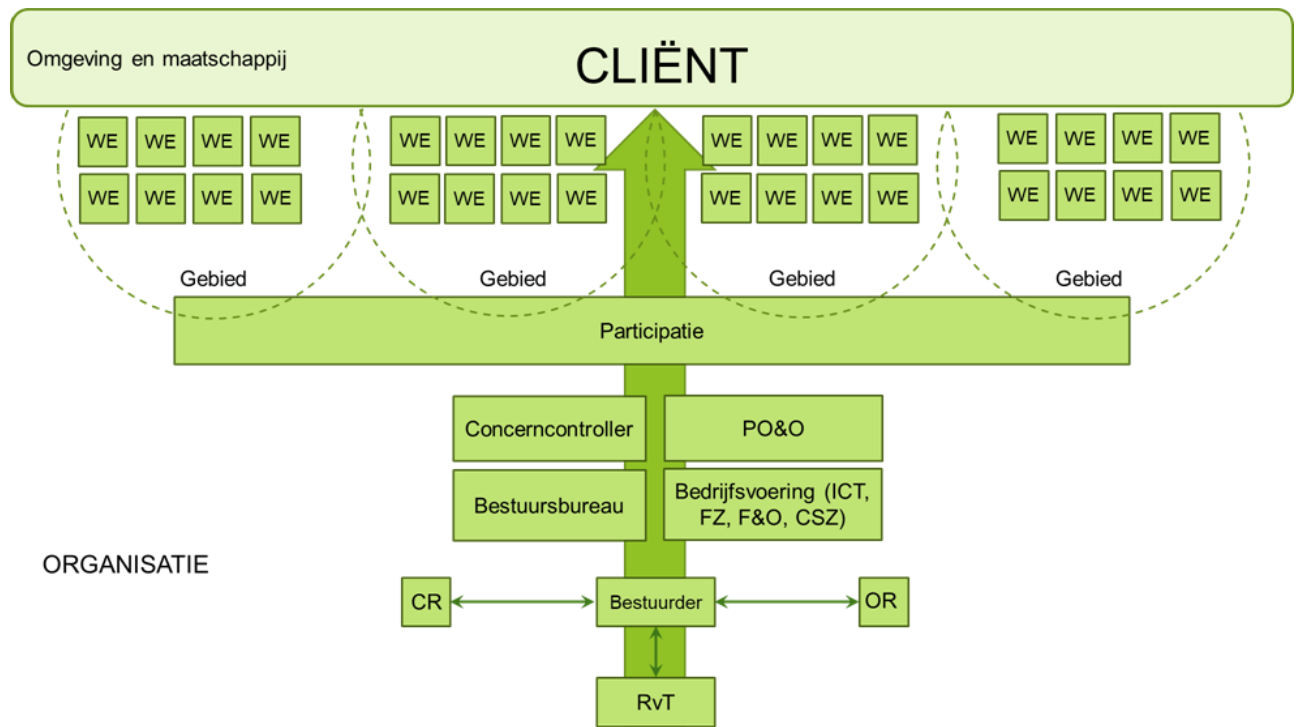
Omgeving en maatschappij

CLIËNT

WE WE WE WE
WE WE WE WE

WE WE WE WE
WE WE WE WE

WE WE WE WE
WE WE WE WE

WE WE WE WE
WE WE WE WE

Gebied

Gebied

Gebied

Gebied

Participatie

Concerncontroller

PO&O

Bestuursbureau

Bedrijfsvoering (ICT, FZ, F&O, CSZ)

ORGANISATIE

CR

Bestuurder

OR

RvT